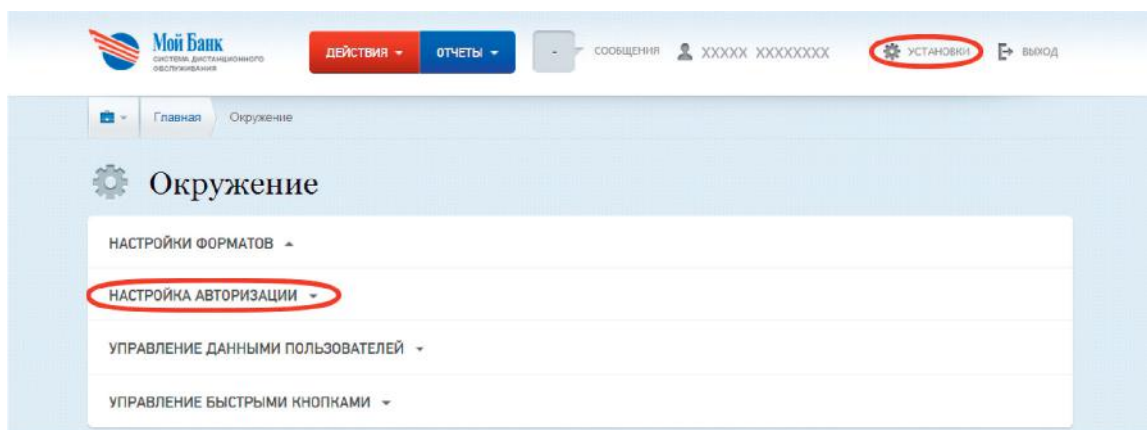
Мой Банк
СИСТЕМА ДИСТАНЦИОННОГО ОБСЛУЖИВАНИЯ

ДЕЙСТВИЯ

ОТЧЕТЫ

-

СООБЩЕНИЯ

XXXXX XXXXXXXX

УСТАНОВКИ

ВЫХОД

Главная

Окружение

Окружение

НАСТРОЙКИ ФОРМАТОВ

НАСТРОЙКА АВТОРИЗАЦИИ

УПРАВЛЕНИЕ ДАННЫМИ ПОЛЬЗОВАТЕЛЕЙ

УПРАВЛЕНИЕ БЫСТРЫМИ КНОПКАМИ